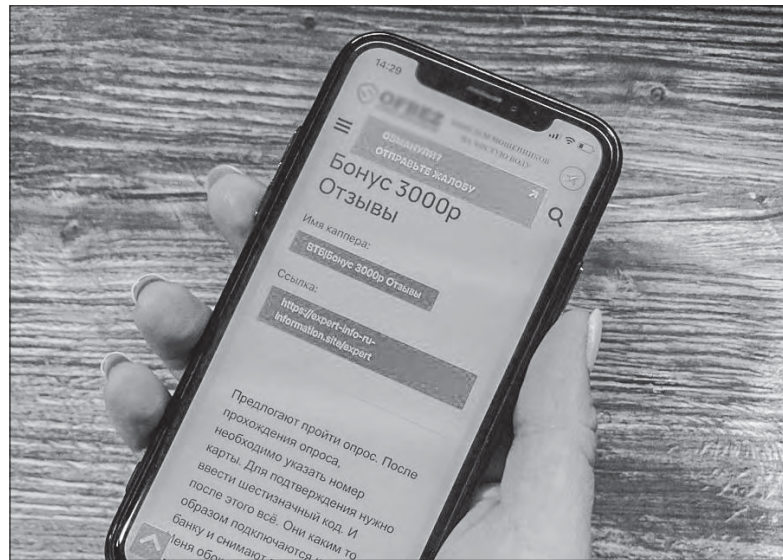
14:29

OFBEZ

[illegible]

ОБМАНУЛИ?
ОТПРАВЬТЕ ЖАЛОБУ

Бонус 3000р Отзывы

Имя каппера:

ВТБ|Бонус 3000р Отзывы

Ссылка:

https://expert-info-ru-information.site/expert

Предлогают пройти опрос. После прохождения опроса, необходимо указать номер карты. Для подтверждения нужно ввести шестизначный код. И после этого всё. Они каким то образом подключаются к банку и снимают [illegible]
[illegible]ня обо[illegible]